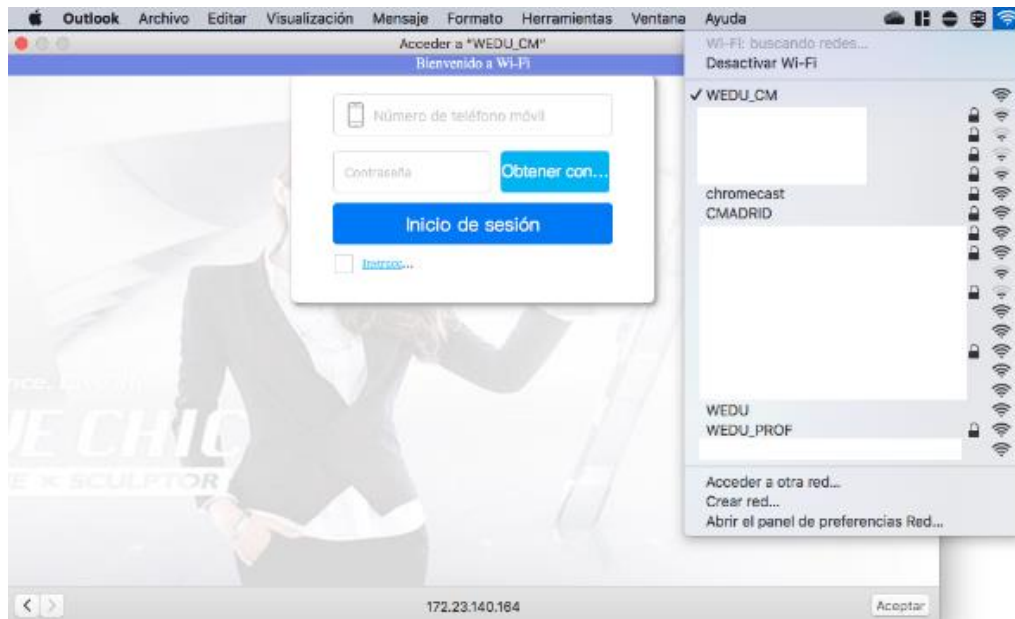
Outlook Archivo Editar Visualización Mensaje Formato Herramientas Ventana Ayuda

Acceder a "WEDU_CM"
Bienvenido a Wi-Fi

Número de teléfono móvil

Contraseña

Obtener con...

Inicio de sesión

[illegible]...

ce. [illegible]
JE CHIC
E × SCULPTOR

Wi-Fi: buscando redes...
Desactivar Wi-Fi

✓ WEDU_CM
chromecast
CMADRID
WEDU
WEDU_PROF

Acceder a otra red...
Crear red...
Abrir el panel de preferencias Red...

172.23.140.164

Aceptar